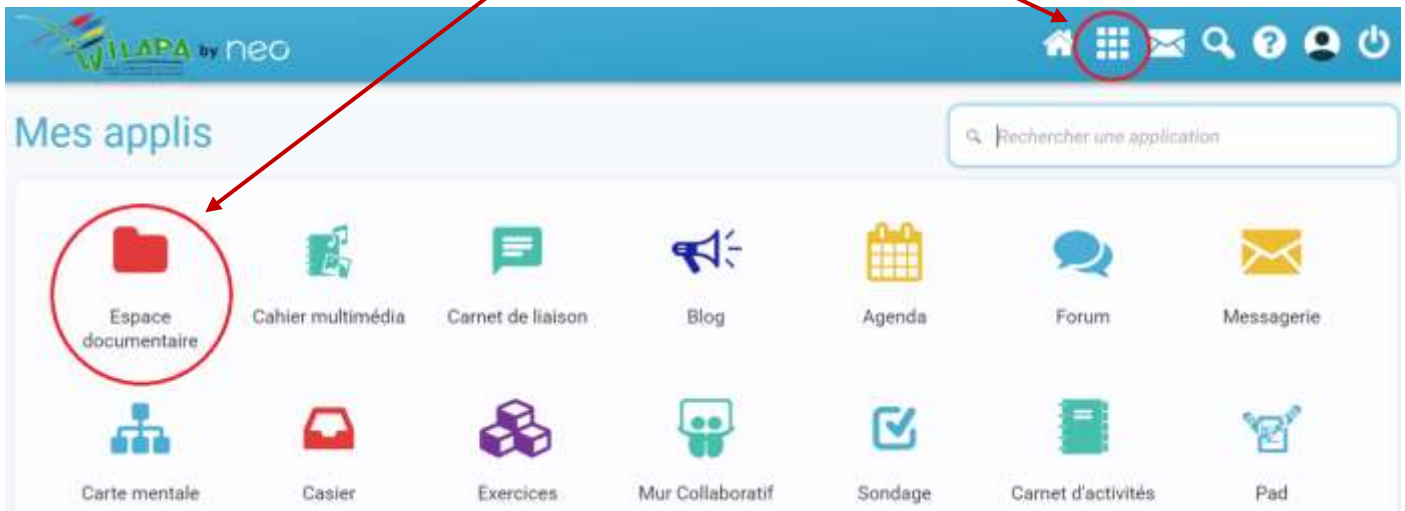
WILAPA by neo

Mes applis

Rechercher une application

Espace documentaire

Cahier multimédia

Carnet de liaison

Blog

Agenda

Forum

Messagerie

Carte mentale

Casier

Exercices

Mur Collaboratif

Sondage

Carnet d'activités

Pad